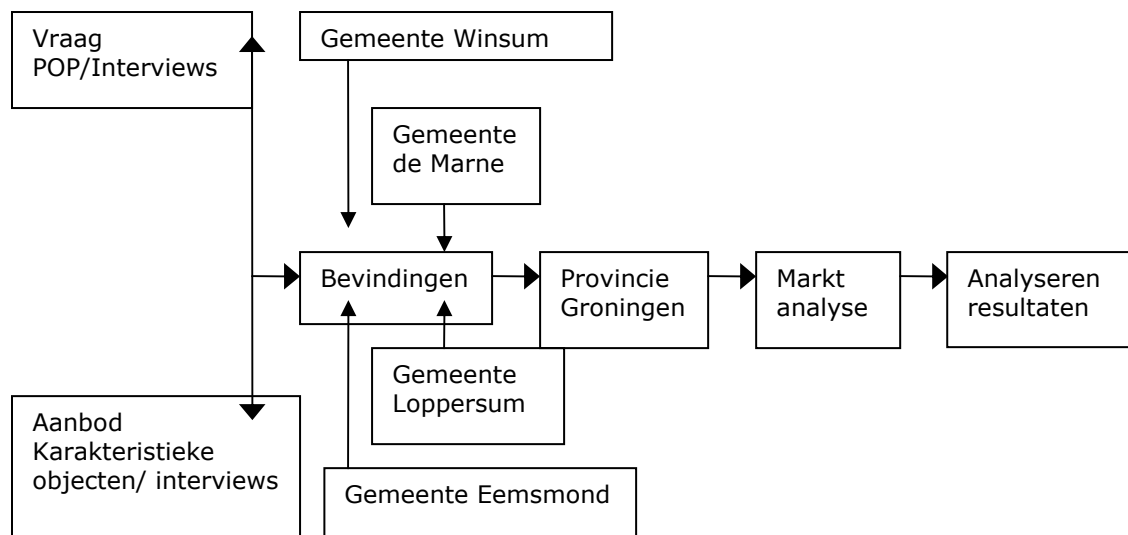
Vraag
POP/Interviews

Gemeente Winsum

Gemeente
de Marne

Bevindingen

Provincie
Groningen

Markt
analyse

Analyseren
resultaten

Gemeente
Loppersum

Aanbod
Karakteristieke
objecten/ interviews

Gemeente Eemsmond